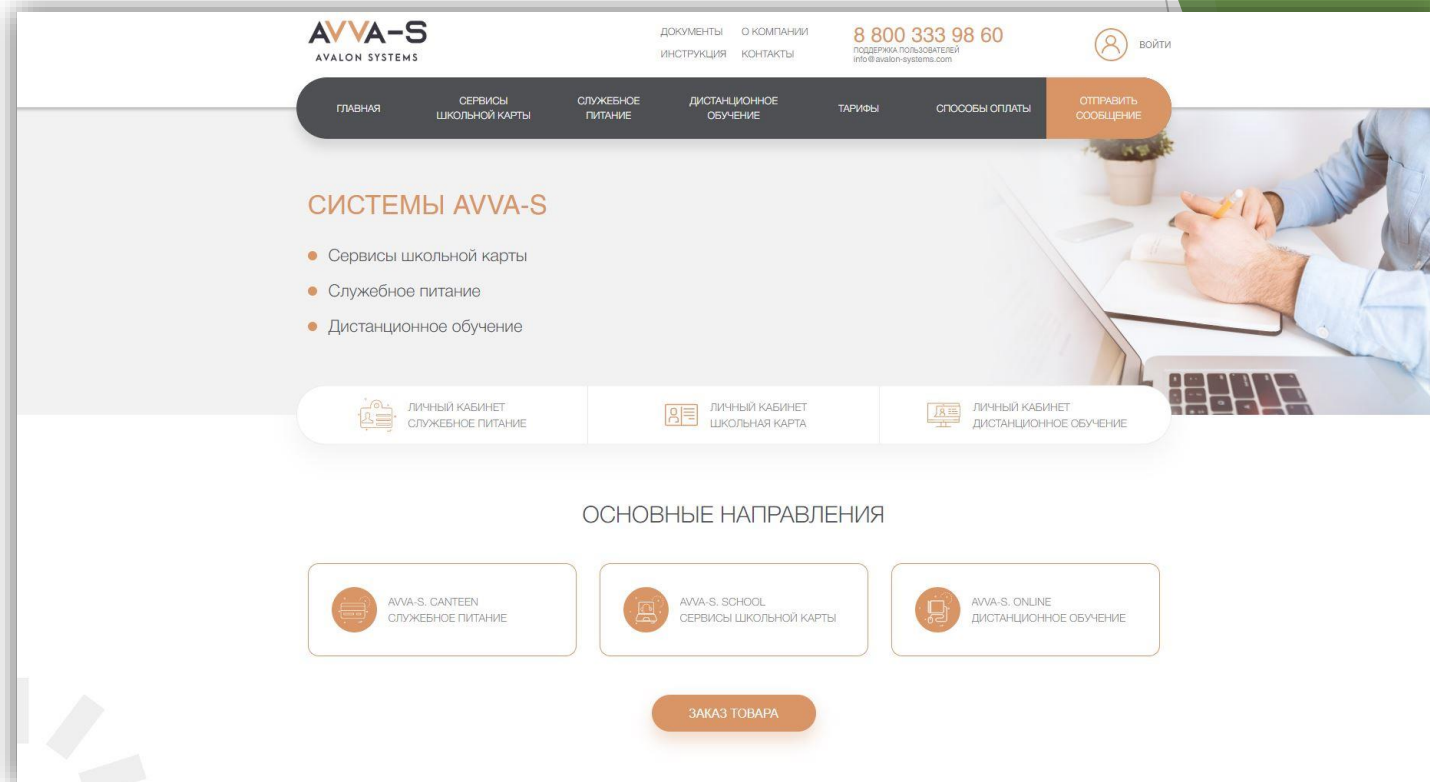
AVVA-S
AVALON SYSTEMS

ДОКУМЕНТЫ О КОМПАНИИ
ИНСТРУКЦИЯ КОНТАКТЫ

8 800 333 98 60
ПОДДЕРЖКА ПОЛЬЗОВАТЕЛЕЙ
info@avalon-systems.com

ВОЙТИ

ГЛАВНАЯ
СЕРВИСЫ ШКОЛЬНОЙ КАРТЫ
СЛУЖЕБНОЕ ПИТАНИЕ
ДИСТАНЦИОННОЕ ОБУЧЕНИЕ
ТАРИФЫ
СПОСОБЫ ОПЛАТЫ
ОТПРАВИТЬ СООБЩЕНИЕ

СИСТЕМЫ AVVA-S

- Сервисы школьной карты
- Служебное питание
- Дистанционное обучение

ЛИЧНЫЙ КАБИНЕТ СЛУЖЕБНОЕ ПИТАНИЕ
ЛИЧНЫЙ КАБИНЕТ ШКОЛЬНАЯ КАРТА
ЛИЧНЫЙ КАБИНЕТ ДИСТАНЦИОННОЕ ОБУЧЕНИЕ

ОСНОВНЫЕ НАПРАВЛЕНИЯ

AVVA-S. CANTEEN
СЛУЖЕБНОЕ ПИТАНИЕ

AVVA-S. SCHOOL
СЕРВИСЫ ШКОЛЬНОЙ КАРТЫ

AVVA-S. ONLINE
ДИСТАНЦИОННОЕ ОБУЧЕНИЕ

ЗАКАЗ ТОВАРА